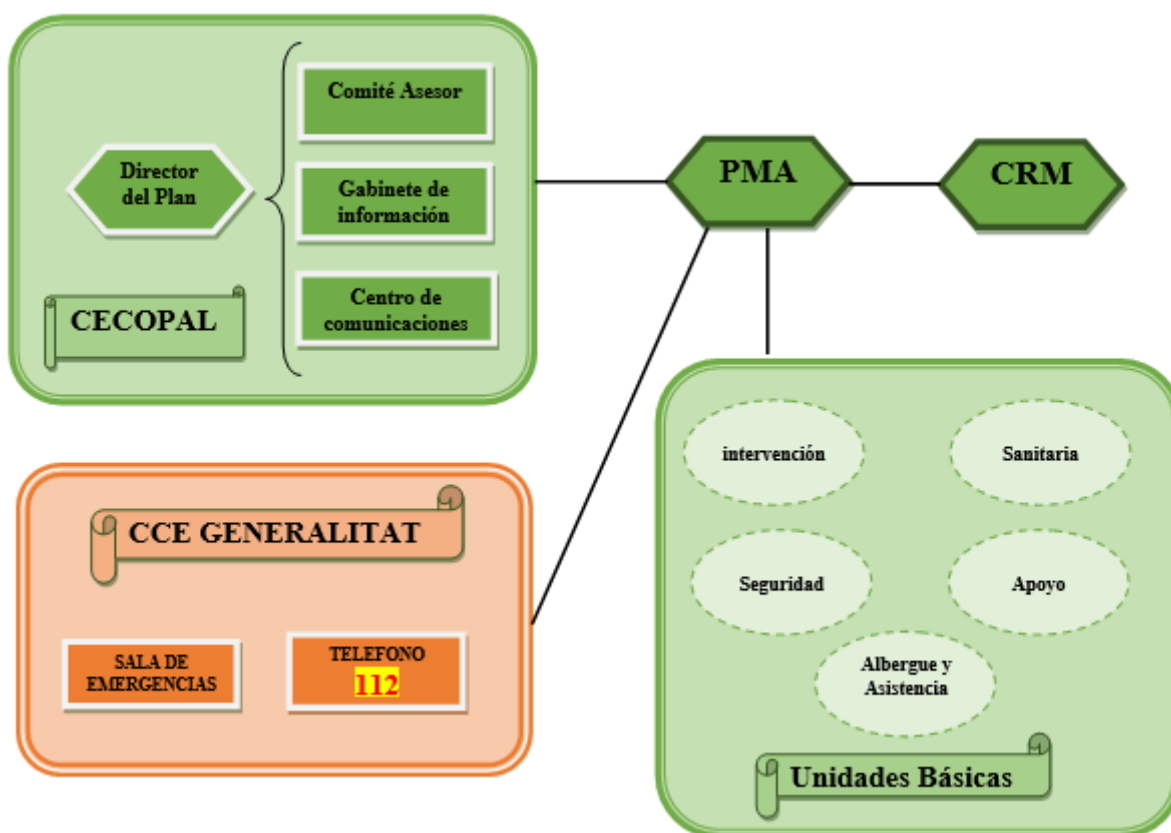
Director del Plan

Comité Asesor

Gabinete de información

Centro de comunicaciones

CECOPAL

PMA

CRM

CCE GENERALITAT

SALA DE EMERGENCIAS

TELEFONO 112

intervención

Sanitaria

Seguridad

Apoyo

Albergue y Asistencia

Unidades Básicas